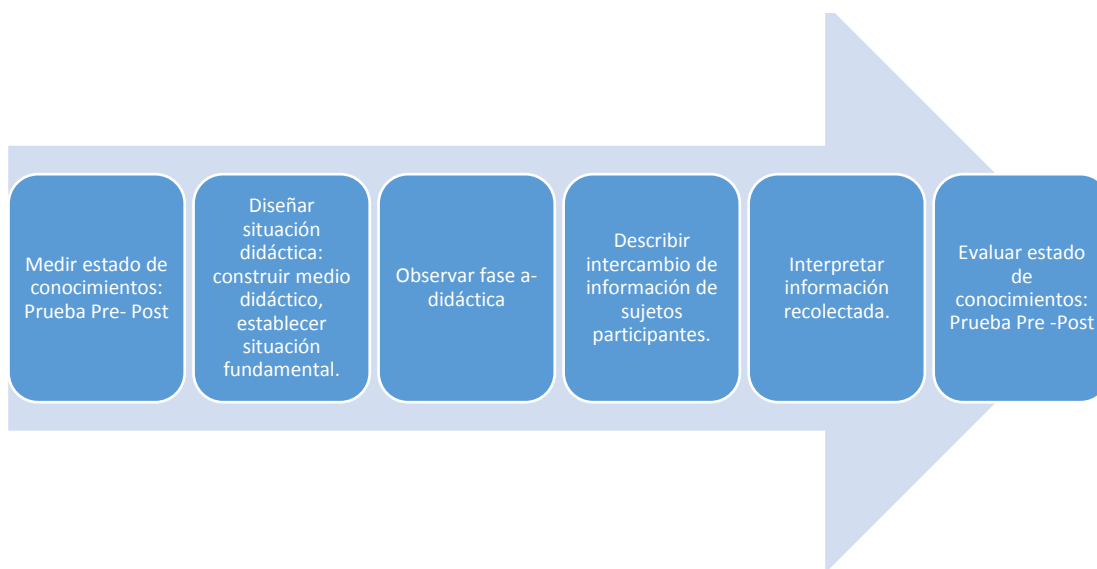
Medir estado de conocimientos: Prueba Pre- Post

Diseñar situación didáctica: construir medio didáctico, establecer situación fundamental.

Observar fase a-didáctica

Describir intercambio de información de sujetos participantes.

Interpretar información recolectada.

Evaluar estado de conocimientos: Prueba Pre -Post